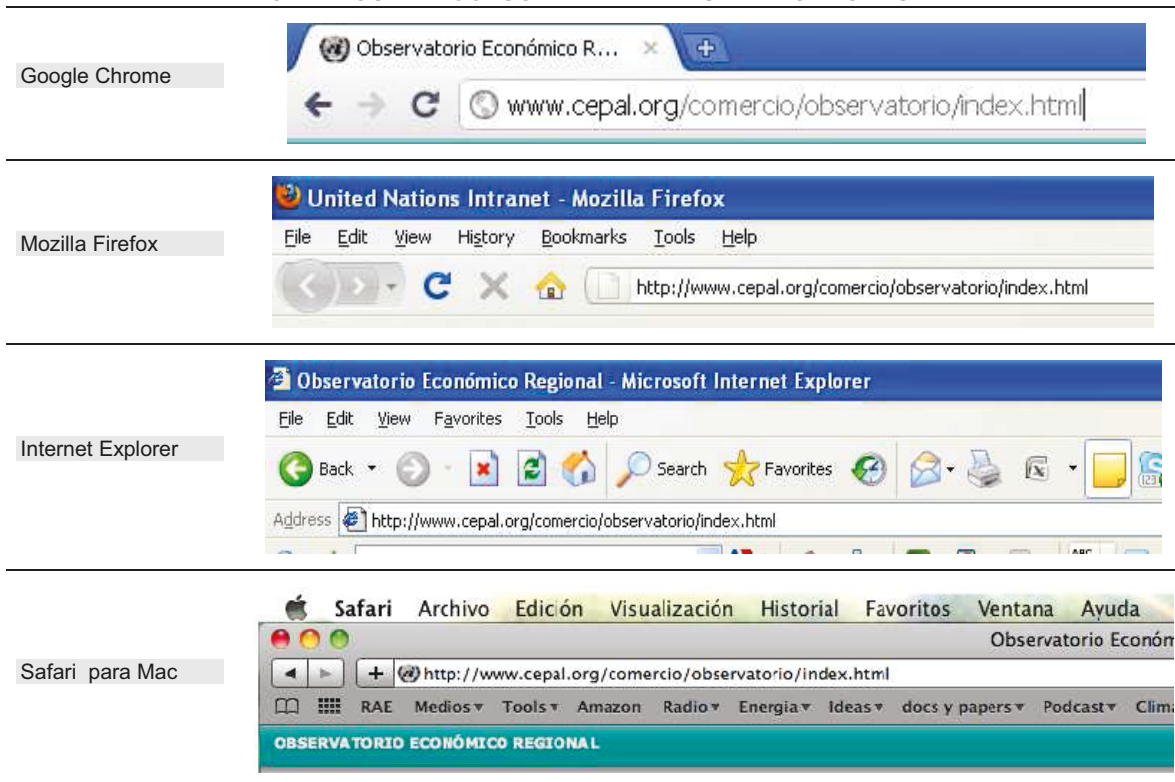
Google Chrome

Observatorio Económico R... ×

www.cepal.org/comercio/observatorio/index.html

Mozilla Firefox

United Nations Intranet - Mozilla Firefox

File Edit View History Bookmarks Tools Help

http://www.cepal.org/comercio/observatorio/index.html

Internet Explorer

Observatorio Económico Regional - Microsoft Internet Explorer

File Edit View Favorites Tools Help

Back Search Favorites

Address http://www.cepal.org/comercio/observatorio/index.html

Safari para Mac

Safari Archivo Edición Visualización Historial Favoritos Ventana Ayuda

Observatorio Económ

http://www.cepal.org/comercio/observatorio/index.html

RAE Medios Tools Amazon Radio Energia Ideas docs y papers Podcast Clima

OBSERVATORIO ECONÓMICO REGIONAL